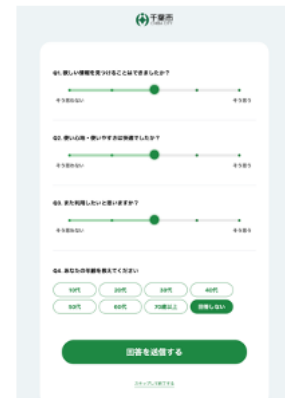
千葉市

Q1. 欲しい情報を見つけることはできましたか？

そう思わない

そう思う

Q2. 使い心地・使いやすさは快適でしたか？

そう思わない

そう思う

Q3. また利用したいと思いますか？

そう思わない

そう思う

Q4. あなたの年齢を教えてください

10代

20代

30代

40代

50代

60代

70歳以上

回答しない

回答を送信する

スキップして終了する